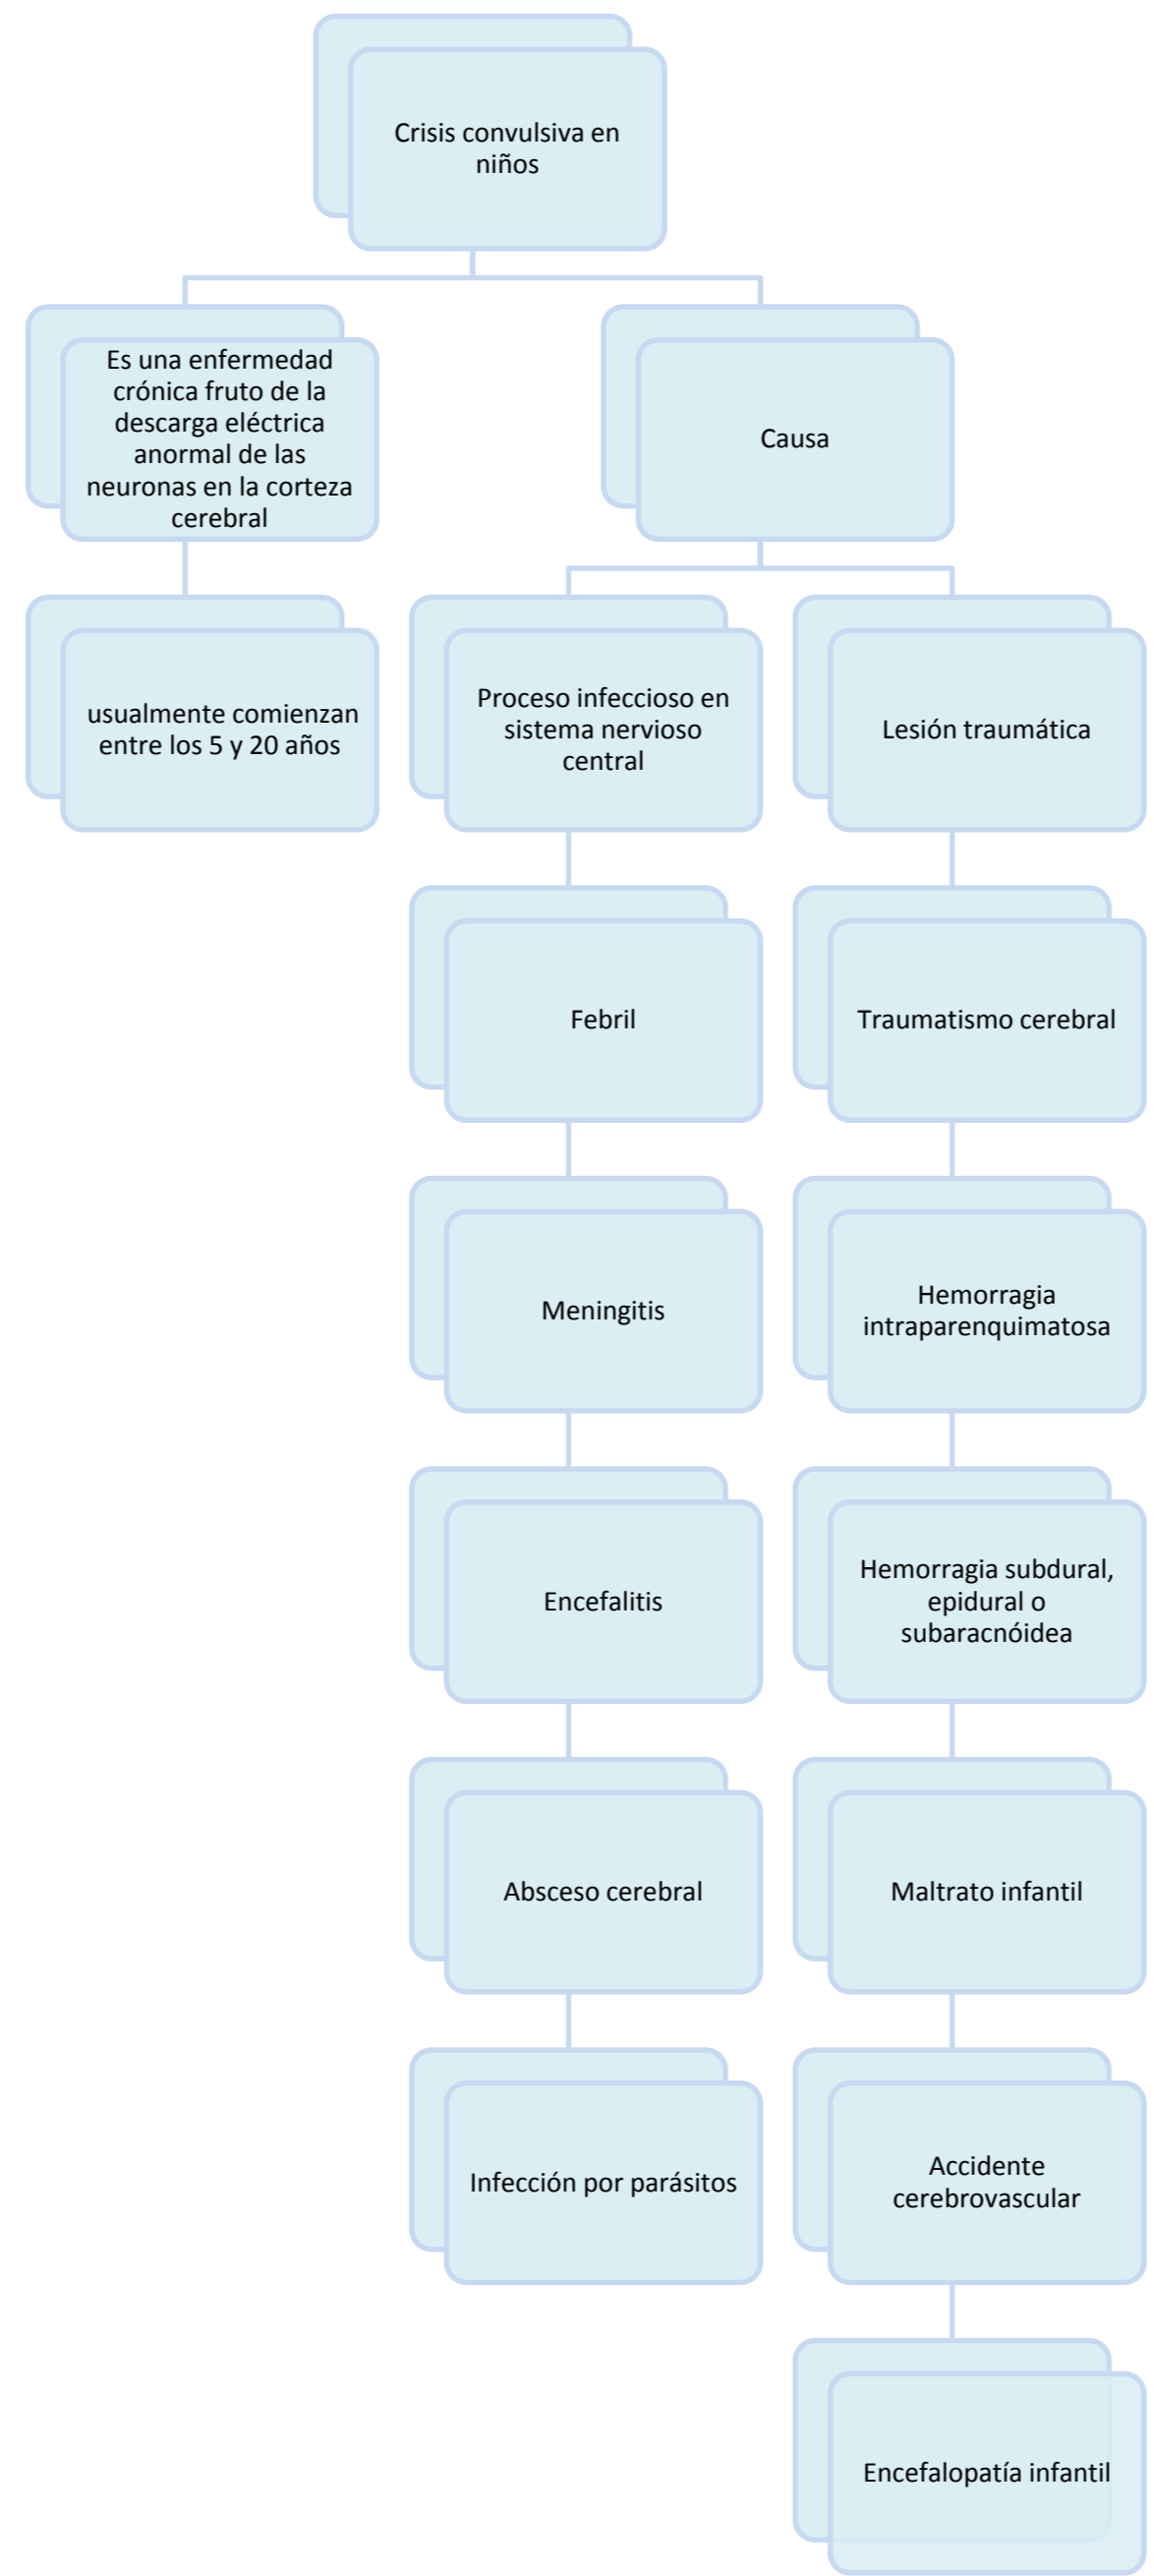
Crisis convulsiva en niños

Es una enfermedad crónica fruto de la descarga eléctrica anormal de las neuronas en la corteza cerebral

usualmente comienzan entre los 5 y 20 años

Causa

Proceso infeccioso en sistema nervioso central

Febril

Meningitis

Encefalitis

Absceso cerebral

Infección por parásitos

Lesión traumática

Traumatismo cerebral

Hemorragia intraparenquimatosa

Hemorragia subdural, epidural o subaracnóidea

Maltrato infantil

Accidente cerebrovascular

Encefalopatía infantil